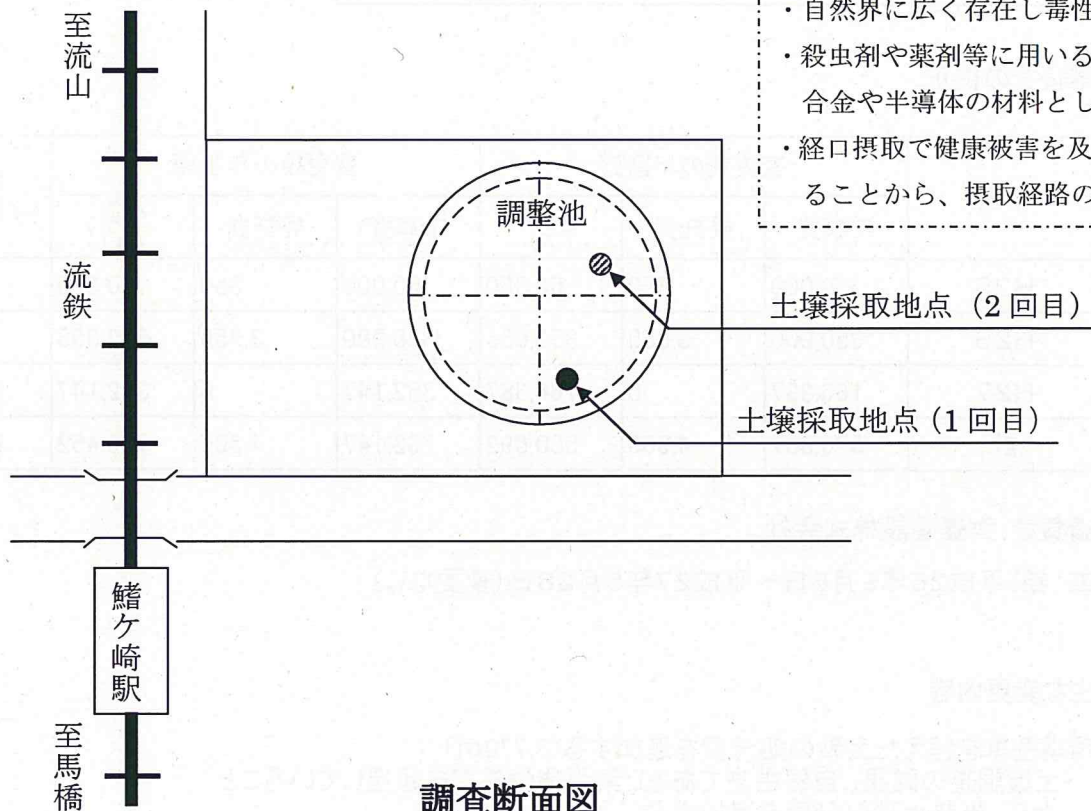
至流山

流鉄

鰭ケ崎駅

至馬橋

・自然界に広く存在し毒性
・殺虫剤や薬剤等に用いる
合金や半導体の材料とし
・経口摂取で健康被害を及
ることから、摂取経路の

調整池

土壌採取地点（2 回目）

土壌採取地点（1 回目）

調査断面図